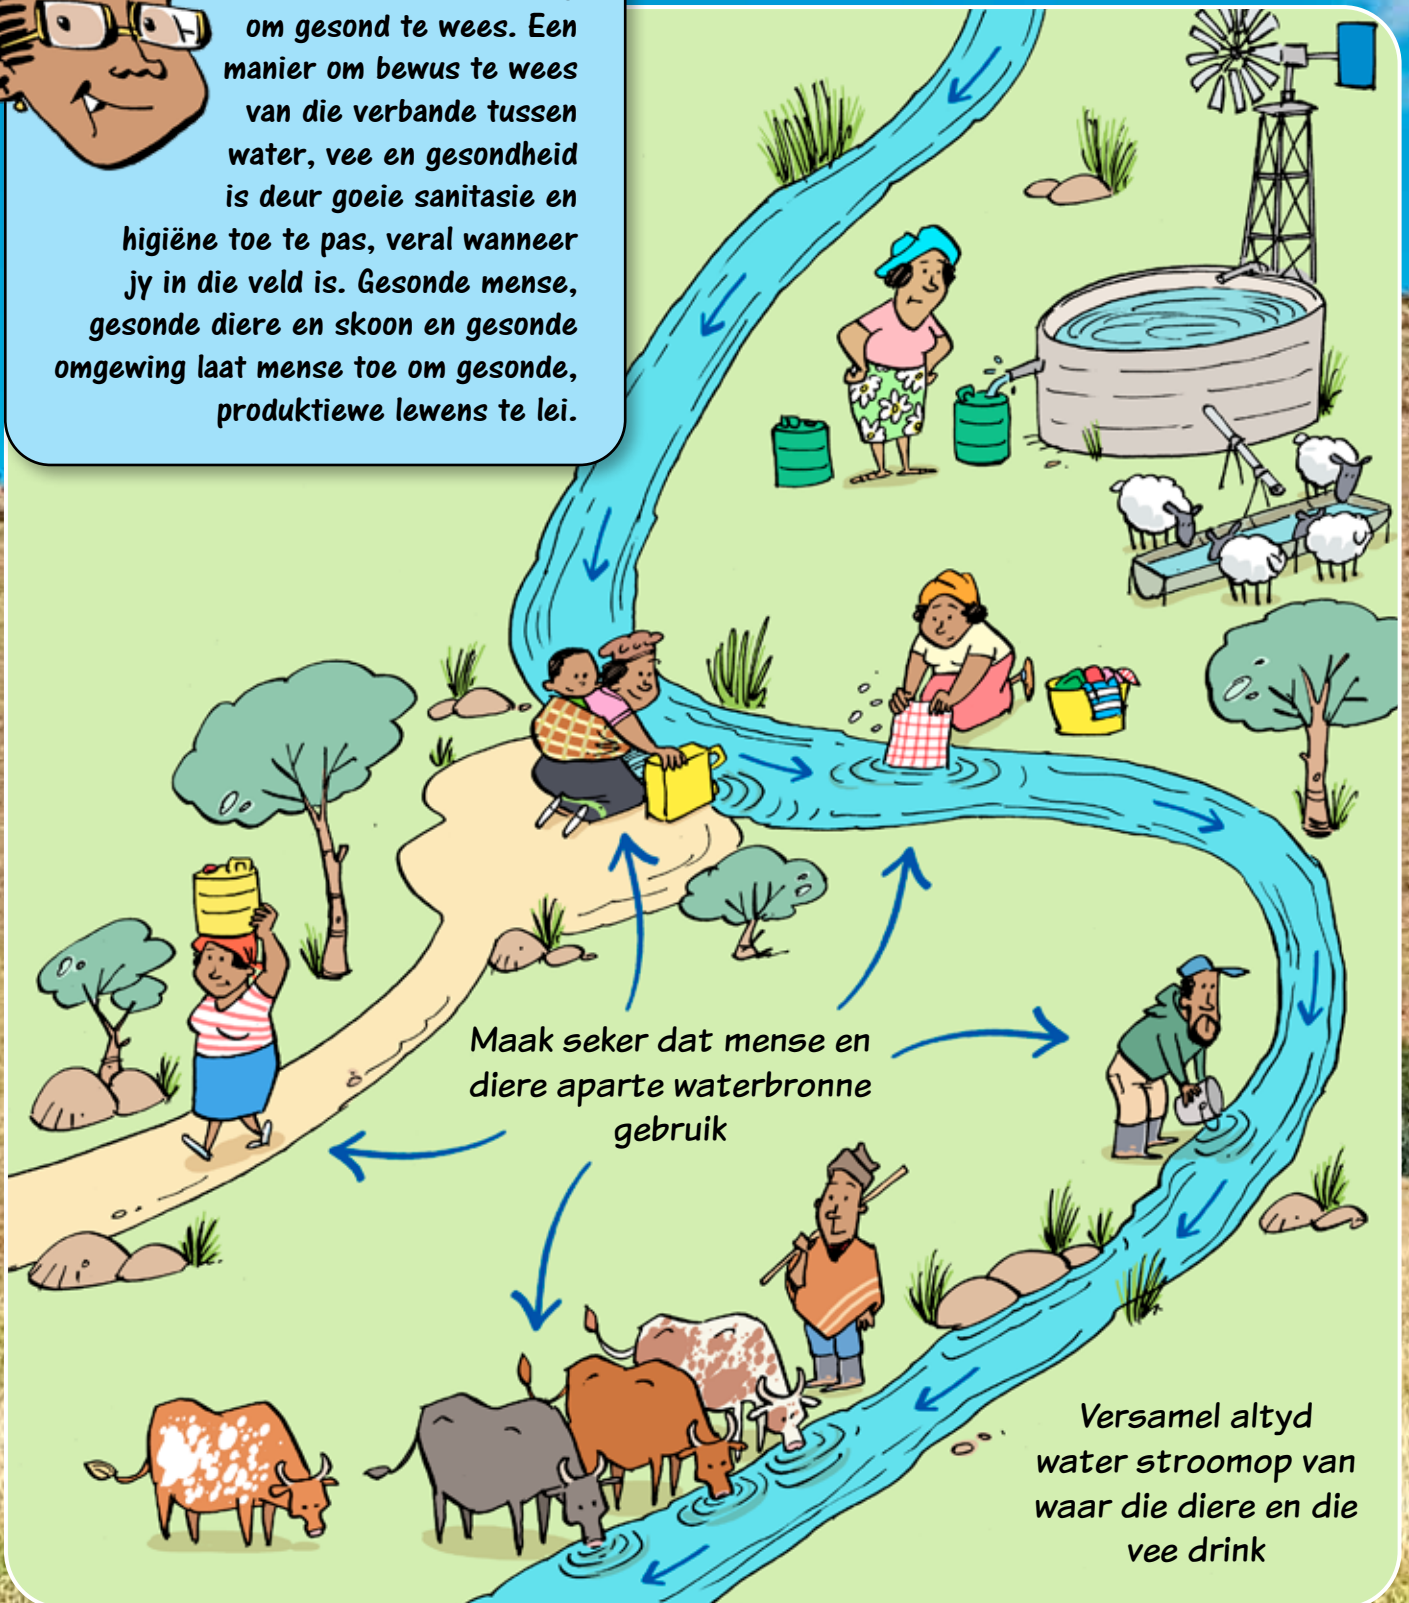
om gesond te wees. Een manier om bewus te wees van die verbande tussen water, vee en gesondheid is deur goeie sanitasie en higiëne toe te pas, veral wanneer jy in die veld is. Gesonde mense, gesonde diere en skoon en gesonde omgewing laat mense toe om gesonde, produktiewe lewens te lei.

Maak seker dat mense en diere aparte waterbronne gebruik

Versamel altyd water stroomop van waar die diere en die vee drink